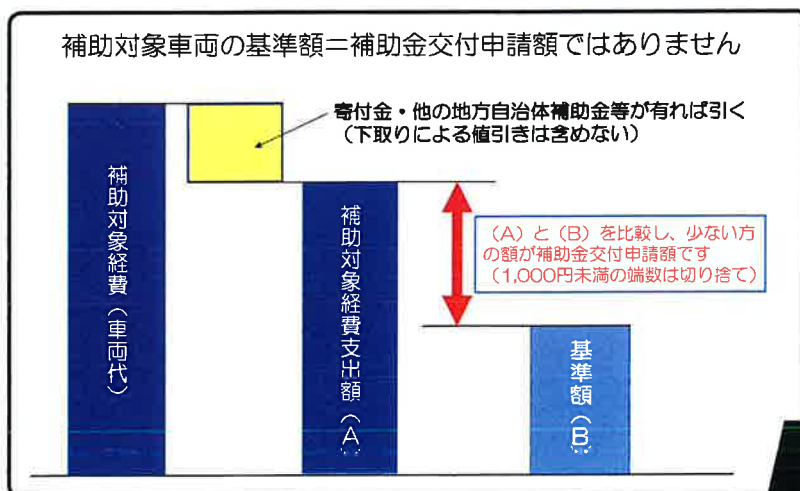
補助対象車両の基準額＝補助金交付申請額ではありません

補助対象経費（車両代）

寄付金・他の地方自治体補助金等が有れば引く（下取りによる値引きは含めない）

補助対象経費支出額（A）

（A）と（B）を比較し、少ない方の額が補助金交付申請額です（1,000円未満の端数は切り捨て）

基準額（B）